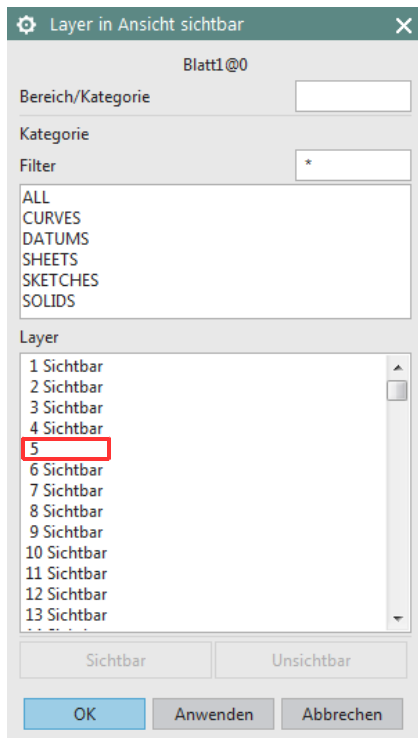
Layer in Ansicht sichtbar

Blatt1@0

Bereich/Kategorie

Kategorie

Filter *

ALL
CURVES
DATUMS
SHEETS
SKETCHES
SOLIDS

Layer

1 Sichtbar
2 Sichtbar
3 Sichtbar
4 Sichtbar
5
6 Sichtbar
7 Sichtbar
8 Sichtbar
9 Sichtbar
10 Sichtbar
11 Sichtbar
12 Sichtbar
13 Sichtbar
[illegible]

Sichtbar
Unsichtbar

OK
Anwenden
Abbrechen